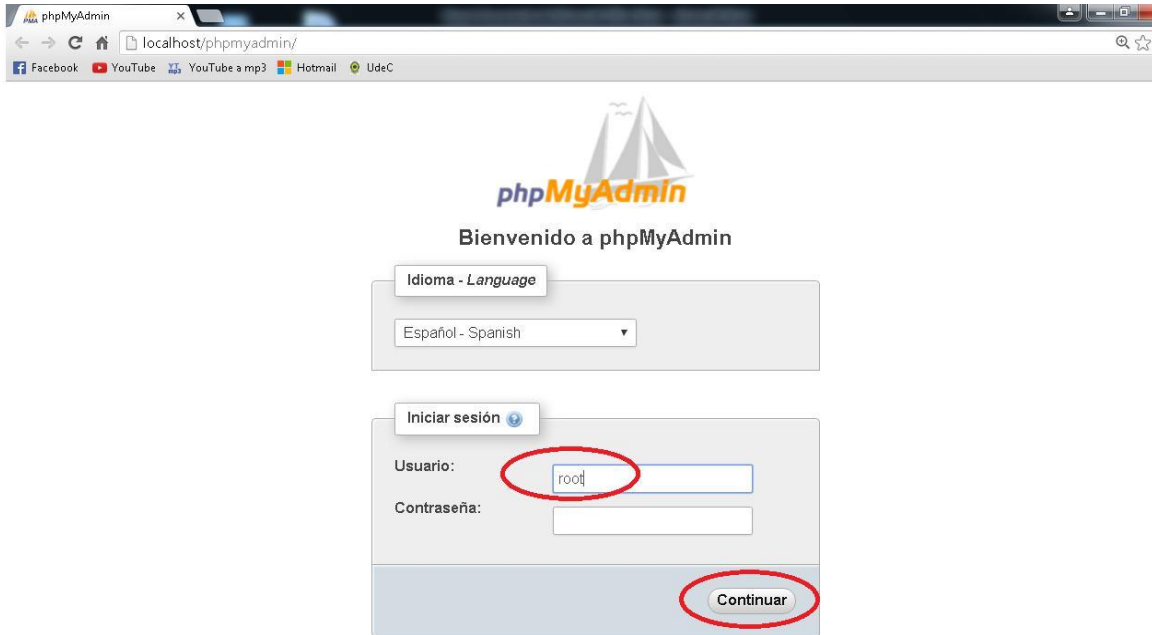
phpMyAdmin

localhost/phpmyadmin/

Facebook YouTube YouTube a mp3 Hotmail UdeC

phpMyAdmin

Bienvenido a phpMyAdmin

Idioma - *Language*

Español - Spanish

Iniciar sesión

Usuario: root

Contraseña:

Continuar